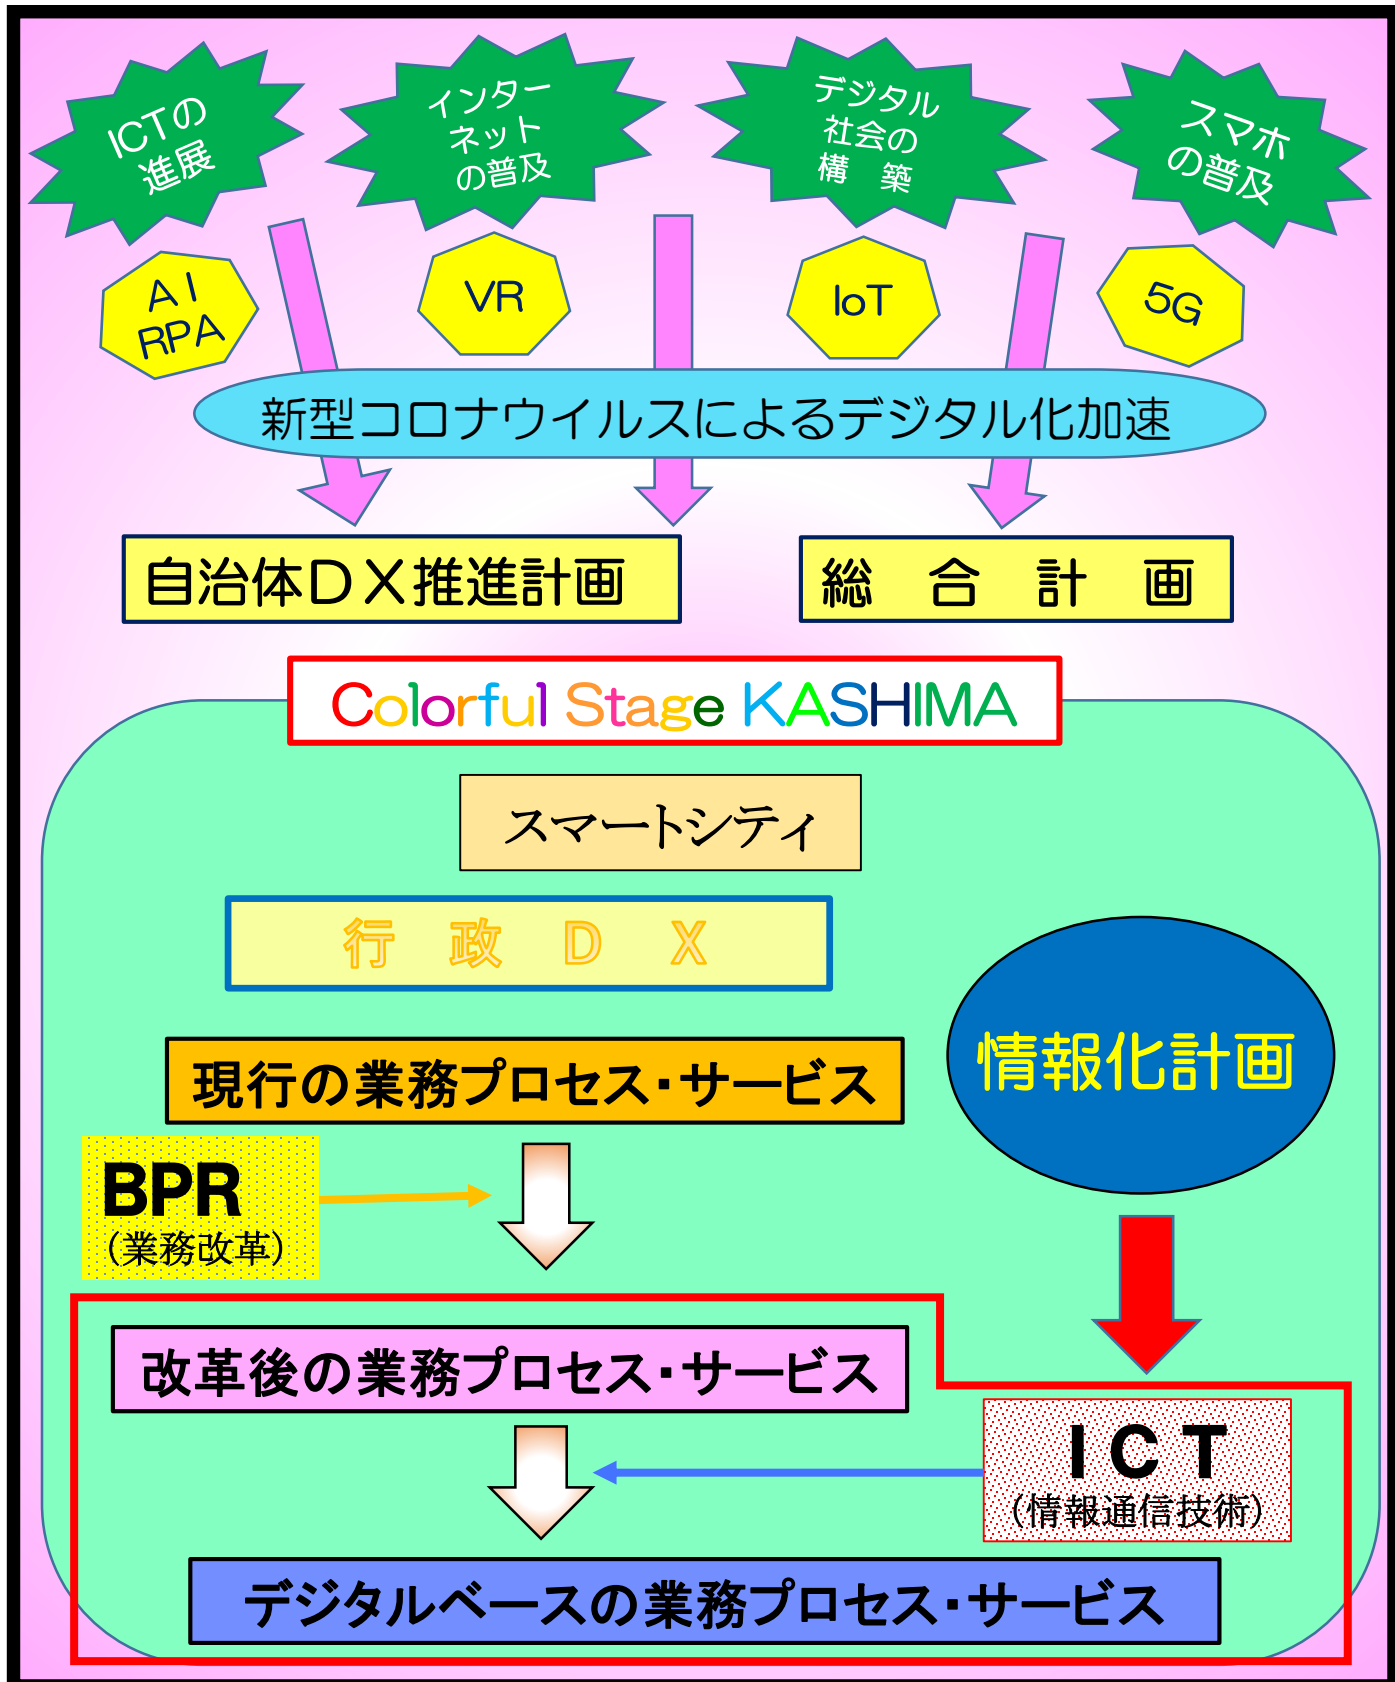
ICTの進展

インターネットの普及

デジタル社会の構築

スマホの普及

AI RPA

VR

IoT

5G

新型コロナウイルスによるデジタル化加速

自治体DX推進計画

総合計画

Colorful Stage KASHIMA

スマートシティ

行政DX

情報化計画

現行の業務プロセス・サービス

BPR
（業務改革）

改革後の業務プロセス・サービス

ICT
（情報通信技術）

デジタルベースの業務プロセス・サービス